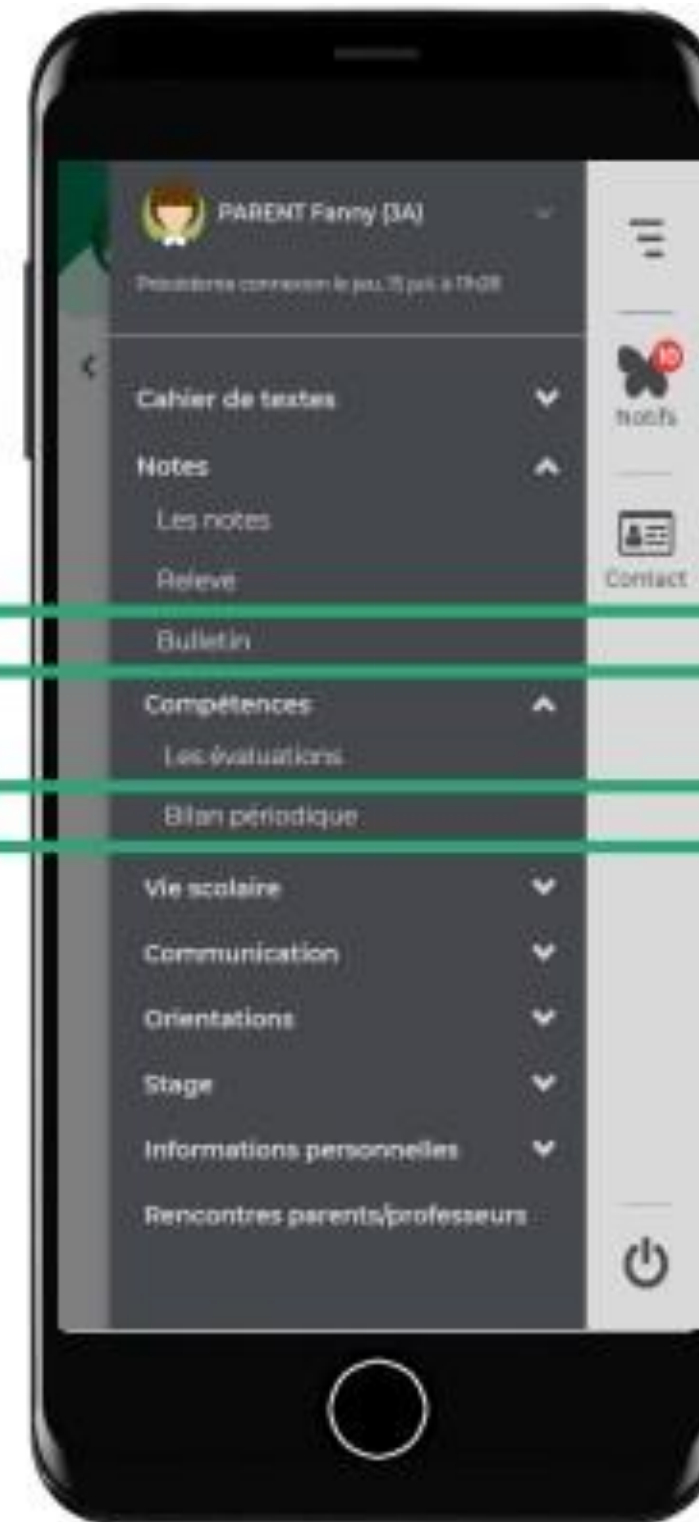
PARENT Fanny (3A)

Précédente connexion le jeu. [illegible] à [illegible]

Cahier de textes

Notes

Les notes

Relevé

Bulletin

Compétences

Les évaluations

Bilan périodique

Vie scolaire

Communication

Orientations

Stage

Informations personnelles

Rencontres parents/professeurs

10

Notifs

Contact